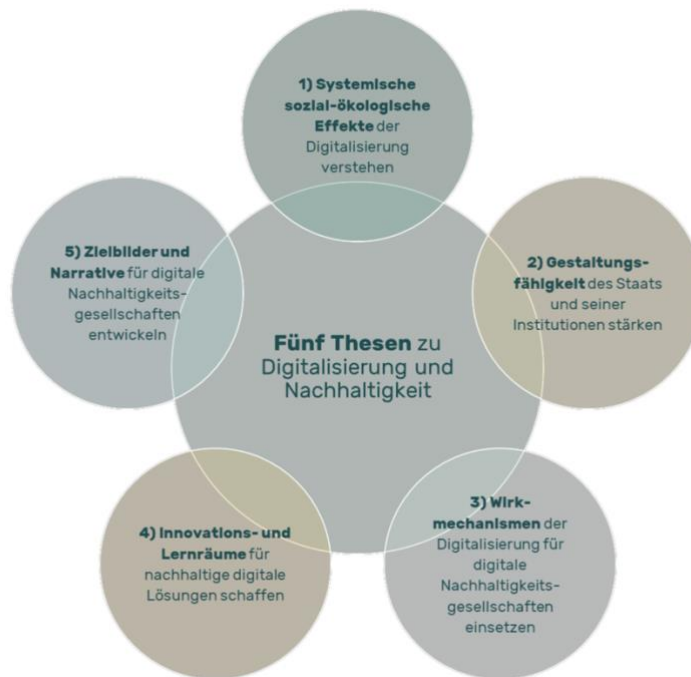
1) Systemische sozial-ökologische Effekte der Digitalisierung verstehen

5) Zielbilder und Narrative für digitale Nachhaltigkeitsgesellschaften entwickeln

Fünf Thesen zu Digitalisierung und Nachhaltigkeit

2) Gestaltungsfähigkeit des Staats und seiner Institutionen stärken

4) Innovations- und Lernräume für nachhaltige digitale Lösungen schaffen

3) Wirkmechanismen der Digitalisierung für digitale Nachhaltigkeitsgesellschaften einsetzen